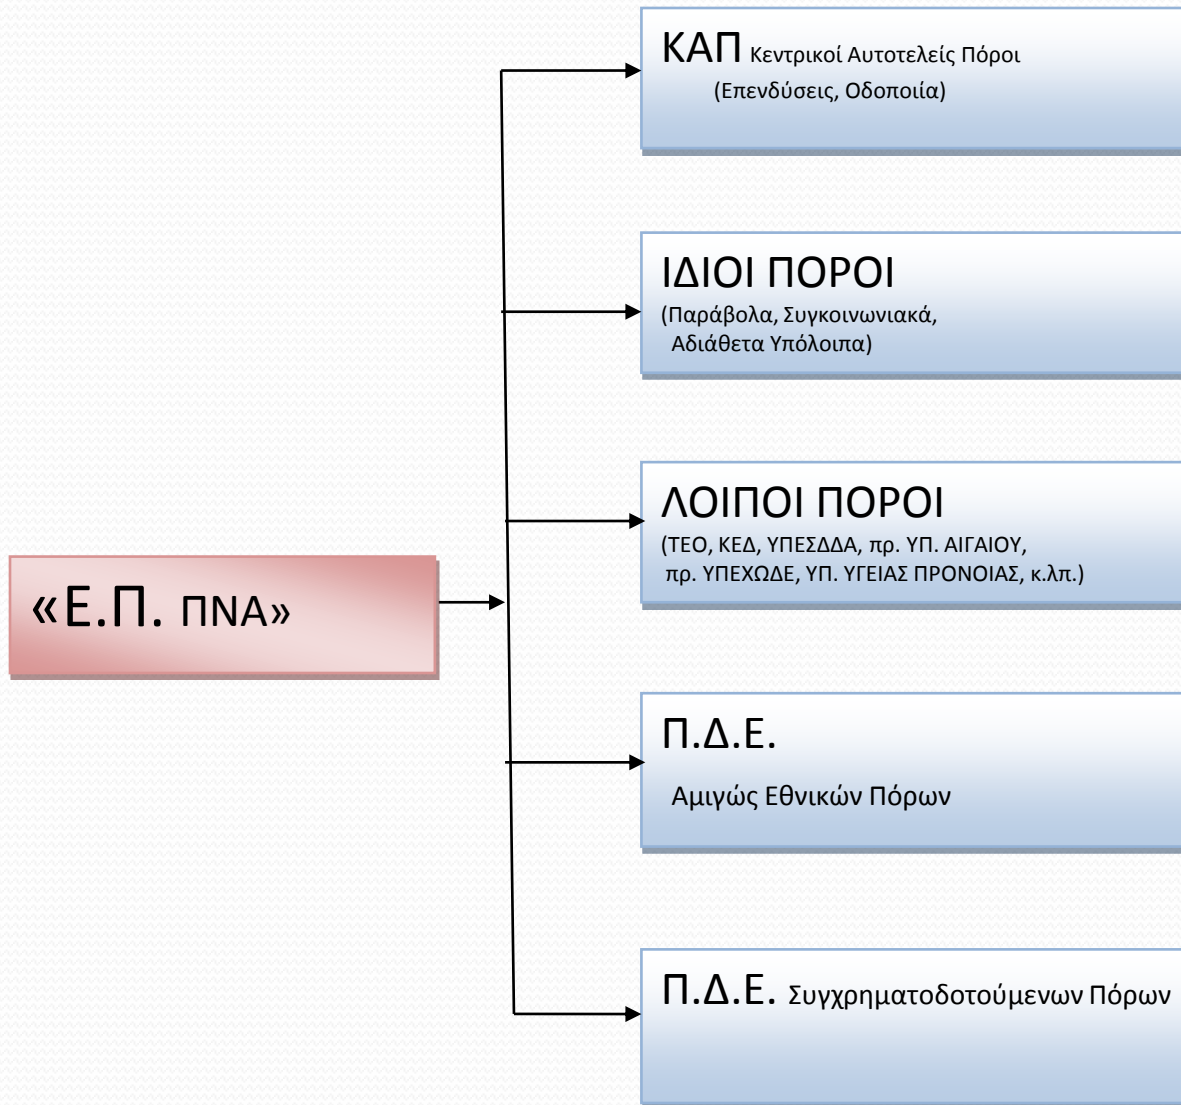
«Ε.Π. ΠΝΑ»

ΚΑΠ Κεντρικοί Αυτοτελείς Πόροι
(Επενδύσεις, Οδοποιία)

ΙΔΙΟΙ ΠΟΡΟΙ
(Παράβολα, Συγκοινωνιακά, Αδιάθετα Υπόλοιπα)

ΛΟΙΠΟΙ ΠΟΡΟΙ
(ΤΕΟ, ΚΕΔ, ΥΠΕΣΔΔΑ, πρ. ΥΠ. ΑΙΓΑΙΟΥ, πρ. ΥΠΕΧΩΔΕ, ΥΠ. ΥΓΕΙΑΣ ΠΡΟΝΟΙΑΣ, κ.λπ.)

Π.Δ.Ε.
Αμιγώς Εθνικών Πόρων

Π.Δ.Ε. Συγχρηματοδοτούμενων Πόρων